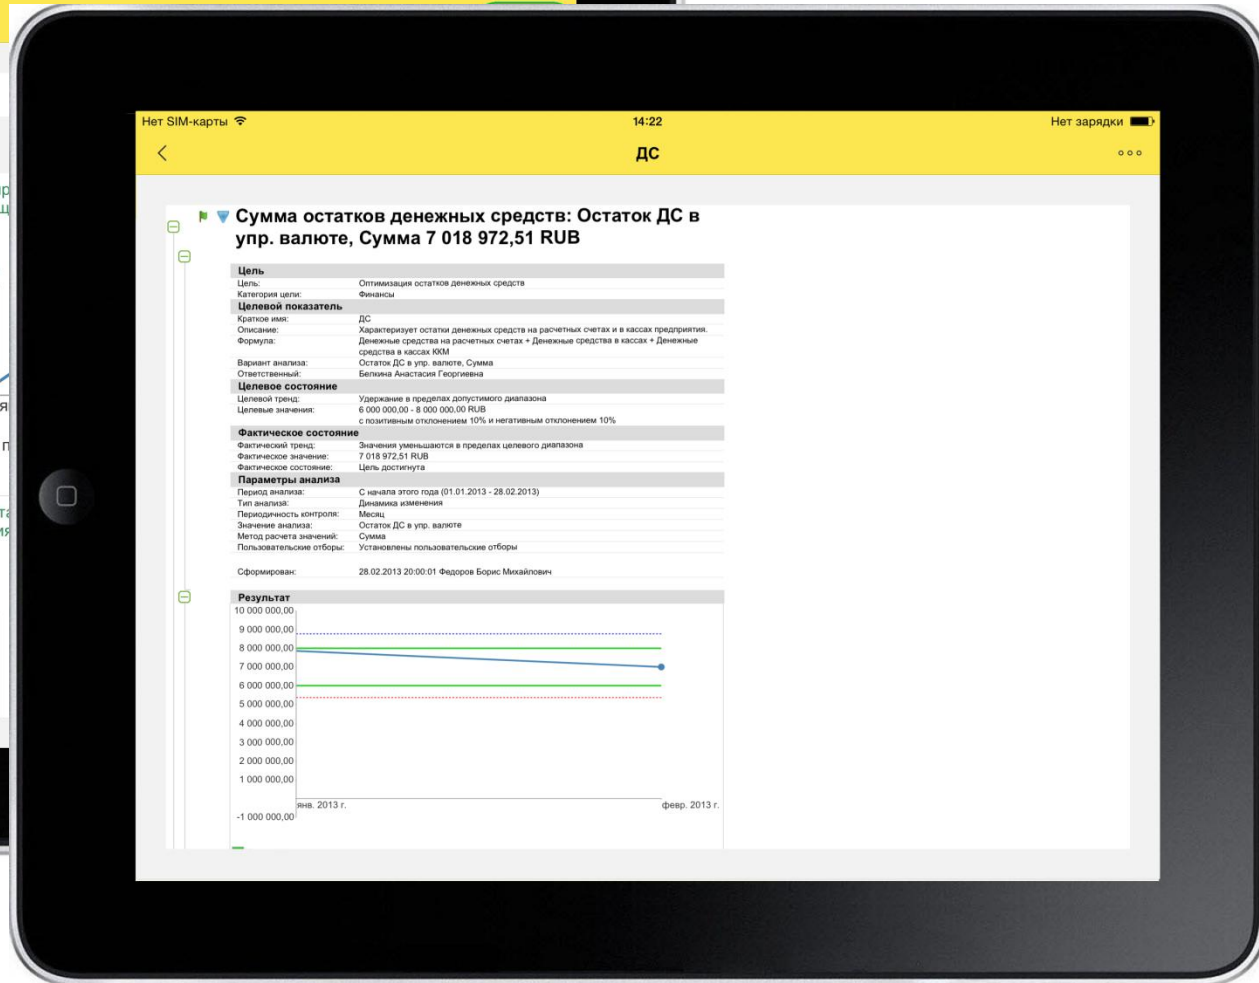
Нет SIM-карты 14:22 Нет зарядки

ДС

Сумма остатков денежных средств: Остаток ДС в упр. валюте, Сумма 7 018 972,51 RUB

| Цель | |
|---|---|
| Цель: | Оптимизация остатков денежных средств |
| Категория цели: | Финансы |
| **Целевой показатель** | |
| Краткое имя: | ДС |
| Описание: | Характеризует остатки денежных средств на расчетных счетах и в кассах предприятия. |
| Формула: | Денежные средства на расчетных счетах + Денежные средства в кассах + Денежные средства в кассах ККМ |
| Вариант анализа: | Остаток ДС в упр. валюте, Сумма |
| Ответственный: | Белкина Анастасия Георгиевна |
| **Целевое состояние** | |
| Целевой тренд: | Удержание в пределах допустимого диапазона |
| Целевые значения: | 6 000 000,00 - 8 000 000,00 RUB с позитивным отклонением 10% и негативным отклонением 10% |
| **Фактическое состояние** | |
| Фактический тренд: | Значения уменьшаются в пределах целевого диапазона |
| Фактическое значение: | 7 018 972,51 RUB |
| Фактическое состояние: | Цель достигнута |
| **Параметры анализа** | |
| Период анализа: | С начала этого года (01.01.2013 - 28.02.2013) |
| Тип анализа: | Динамика изменения |
| Периодичность контроля: | Месяц |
| Значение анализа: | Остаток ДС в упр. валюте |
| Метод расчета значений: | Сумма |
| Пользовательские отборы: | Установлены пользовательские отборы |
| Сформирован: | 28.02.2013 20:00:01 Федоров Борис Михайлович |

Результат

10 000 000,00
9 000 000,00
8 000 000,00
7 000 000,00
6 000 000,00
5 000 000,00
4 000 000,00
3 000 000,00
2 000 000,00
1 000 000,00
-1 000 000,00

янв. 2013 г. февр. 2013 г.